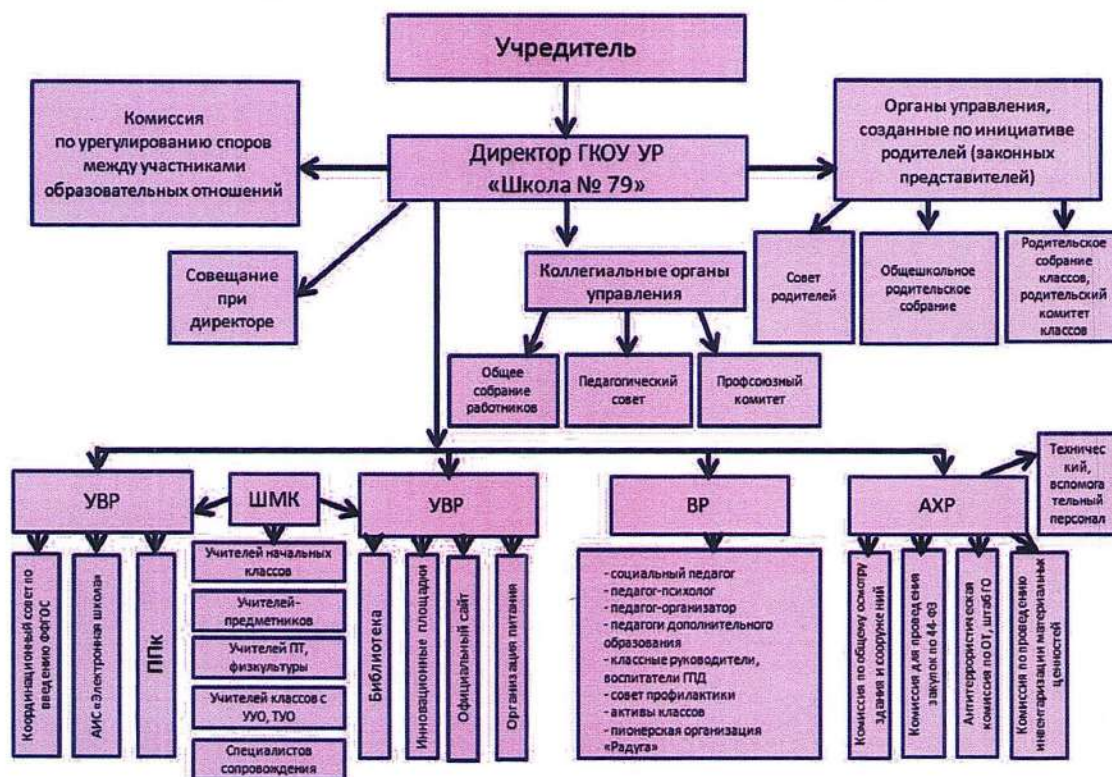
Учредитель

Комиссия по урегулированию споров между участниками образовательных отношений

Директор ГКОУ УР «Школа № 79»

Органы управления, созданные по инициативе родителей (законных представителей)

Совет родителей

Общешкольное родительское собрание

Родительское собрание классов, родительский комитет классов

Совещание при директоре

Коллегиальные органы управления

Общее собрание работников

Педагогический совет

Профсоюзный комитет

УВР

Координационный совет по введению ФГОС

АИС «Электронная школа»

ППк

ШМК

Учителей начальных классов

Учителей-предметников

Учителей ПТ, физкультуры

Учителей классов с УУО, ТУО

Специалистов сопровождения

УВР

Библиотека

Инновационные площадки

Официальный сайт

Организация питания

ВР

- социальный педагог
- педагог-психолог
- педагог-организатор
- педагоги дополнительного образования
- классные руководители, воспитатели ГПД
- совет профилактики
- активы классов
- пионерская организация «Радуга»

АХР

Технический, вспомогательный персонал

Комиссия по общему осмотру здания и сооружений

Комиссия для проведения закупок по 44-ФЗ

Антитеррористическая комиссия по ОТ, штаб ГО

Комиссия по проведению инвентаризации материальных ценностей